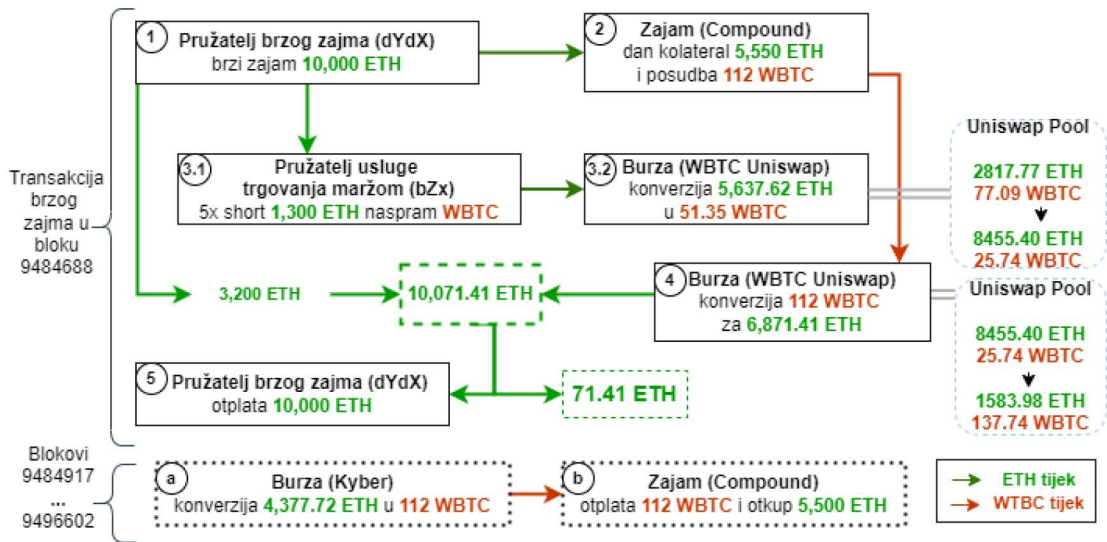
Transakcija brzog zajma u bloku 9484688

1 Pružatelj brzog zajma (dYdX)
brzi zajam 10,000 ETH

2 Zajam (Compound)
dan kolateral 5,550 ETH
i posudba 112 WBTC

3.1 Pružatelj usluge trgovanja maržom (bZx)
5x short 1,300 ETH naspram WBTC

3.2 Burza (WBTC Uniswap)
konverzija 5,637.62 ETH
u 51.35 WBTC

Uniswap Pool
2817.77 ETH
77.09 WBTC
8455.40 ETH
25.74 WBTC

3,200 ETH

10,071.41 ETH

4 Burza (WBTC Uniswap)
konverzija 112 WBTC
za 6,871.41 ETH

Uniswap Pool
8455.40 ETH
25.74 WBTC
1583.98 ETH
137.74 WBTC

5 Pružatelj brzog zajma (dYdX)
otplata 10,000 ETH

71.41 ETH

Blokovi 9484917 ... 9496602

a Burza (Kyber)
konverzija 4,377.72 ETH u 112 WBTC

b Zajam (Compound)
otplata 112 WBTC i otkup 5,500 ETH

ETH tijek
WTBC tijek